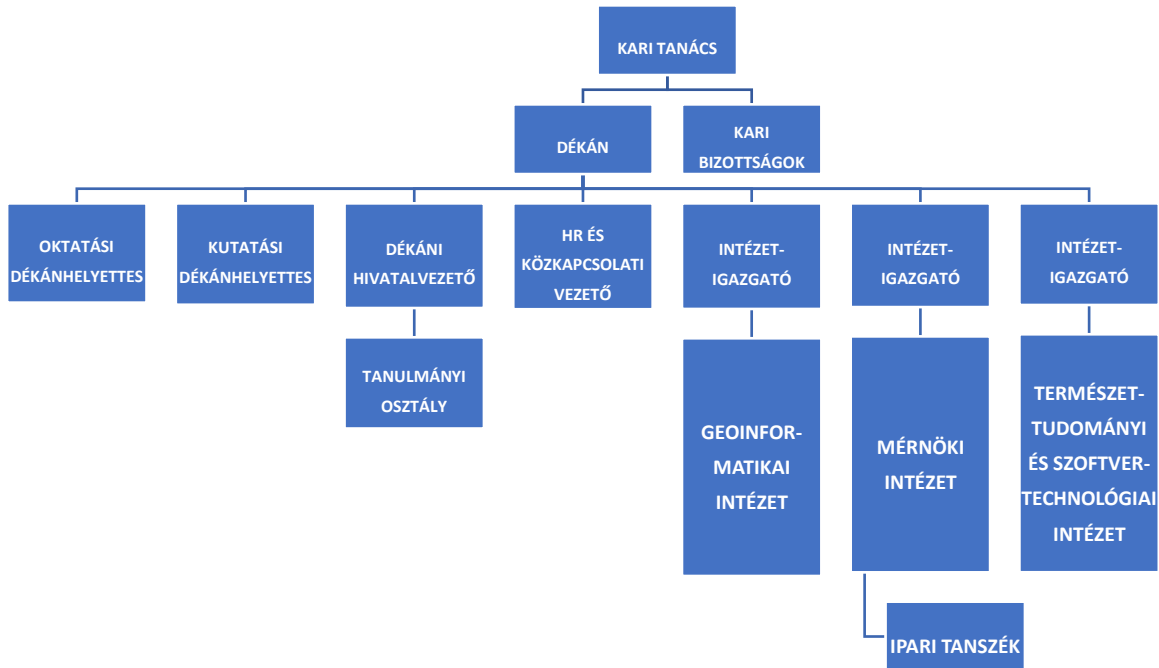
KARI TANÁCS

DÉKÁN

KARI BIZOTTSÁGOK

OKTATÁSI DÉKÁNHELYETTES

KUTATÁSI DÉKÁNHELYETTES

DÉKÁNI HIVATALVEZETŐ

TANULMÁNYI OSZTÁLY

HR ÉS KÖZKAPCSOLATI VEZETŐ

INTÉZET-IGAZGATÓ

GEOINFORMATIKAI INTÉZET

INTÉZET-IGAZGATÓ

MÉRNÖKI INTÉZET

IPARI TANSZÉK

INTÉZET-IGAZGATÓ

TERMÉSZET-TUDOMÁNYI ÉS SZOFTVER-TECHNOLÓGIAI INTÉZET